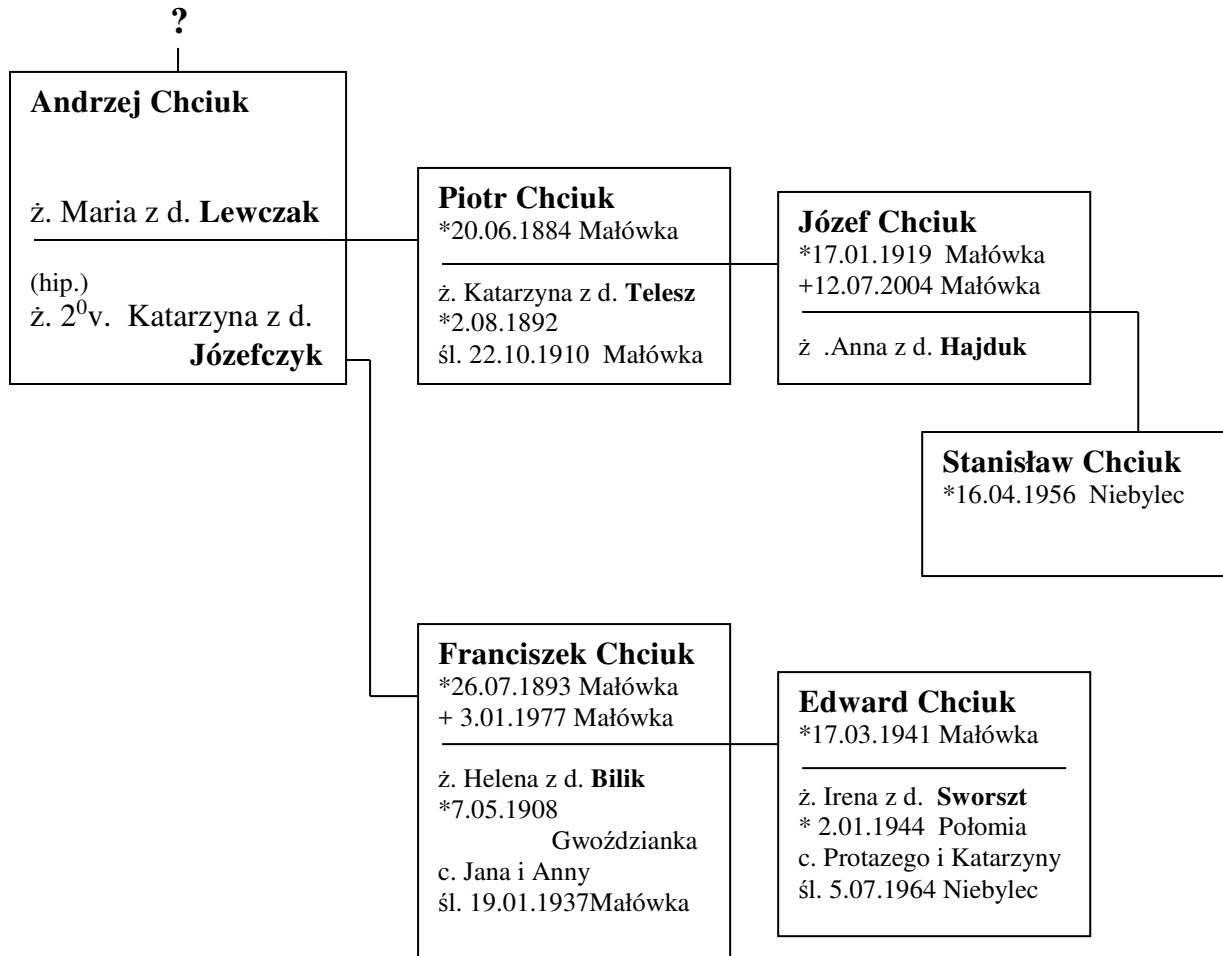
?

**Andrzej Chciuk**

ż. Maria z d. **Lewczak**

(hip.)
ż. $2^0$v. Katarzyna z d. **Józefczyk**

**Piotr Chciuk**
*20.06.1884 Małówka

ż. Katarzyna z d. **Telesz**
*2.08.1892
śl. 22.10.1910 Małówka

**Józef Chciuk**
*17.01.1919 Małówka
+12.07.2004 Małówka

ż .Anna z d. **Hajduk**

**Stanisław Chciuk**
*16.04.1956 Niebylec

**Franciszek Chciuk**
*26.07.1893 Małówka
+ 3.01.1977 Małówka

ż. Helena z d. **Bilik**
*7.05.1908
Gwoździanka
c. Jana i Anny
śl. 19.01.1937Małówka

**Edward Chciuk**
*17.03.1941 Małówka

ż. Irena z d. **Sworszt**
* 2.01.1944 Połomia
c. Protazego i Katarzyny
śl. 5.07.1964 Niebylec